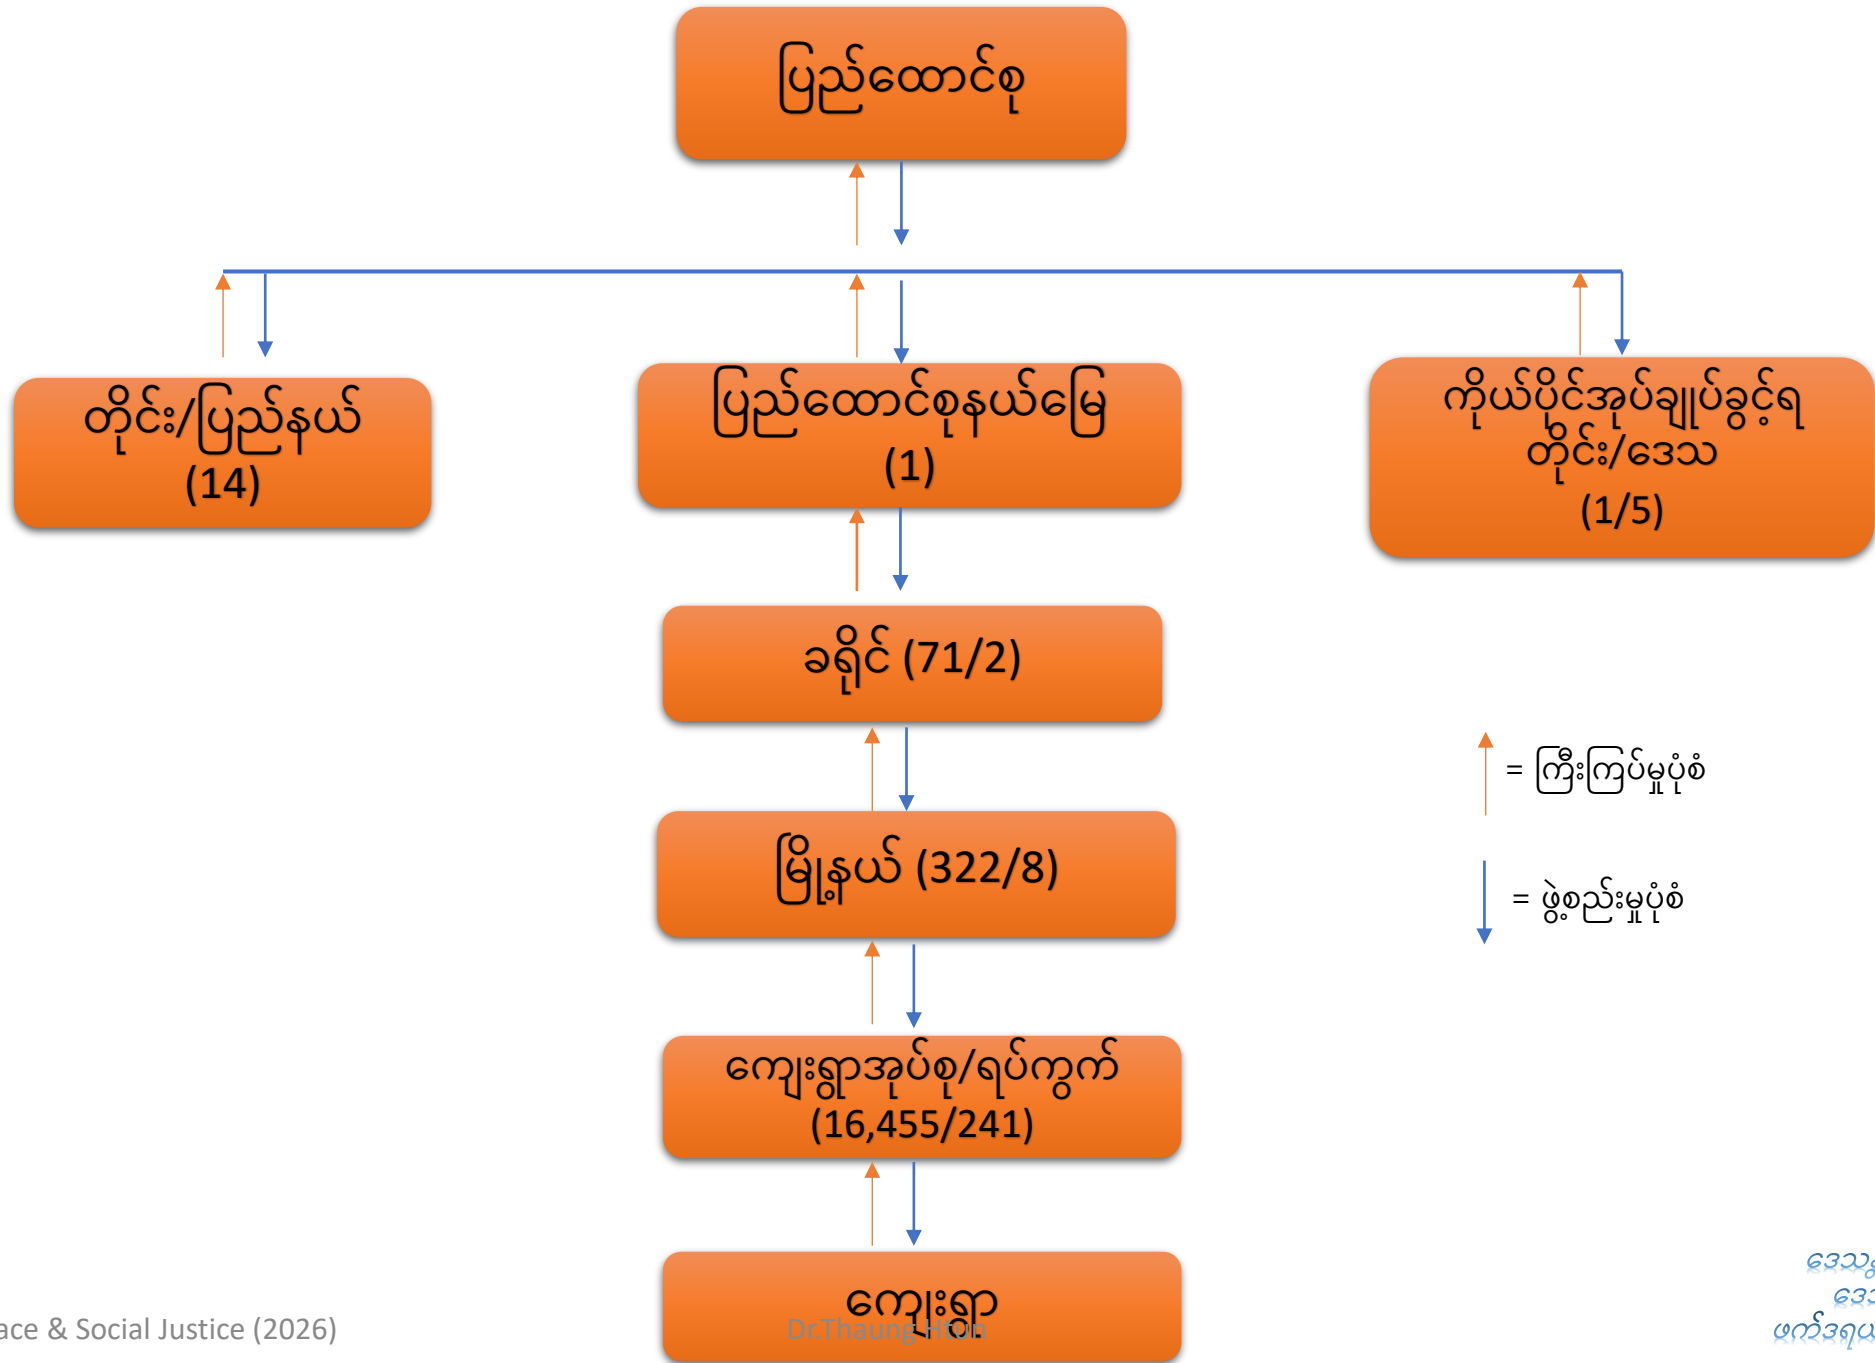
ပြည်ထောင်စု

တိုင်း/ပြည်နယ်
(14)

ပြည်ထောင်စုနယ်မြေ
(1)

ကိုယ်ပိုင်အုပ်ချုပ်ခွင့်ရ
တိုင်း/ဒေသ
(1/5)

ခရိုင် (71/2)

= ကြီးကြပ်မှုပုံစံ

မြို့နယ် (322/8)

= ဖွဲ့စည်းမှုပုံစံ

ကျေးရွာအုပ်စု/ရပ်ကွက်
(16,455/241)

ကျေးရွာ

ace & Social Justice (2026)

Dr.Thaung Htun

ဒေသ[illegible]
ဒေ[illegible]
ဖက်ဒရယ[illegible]